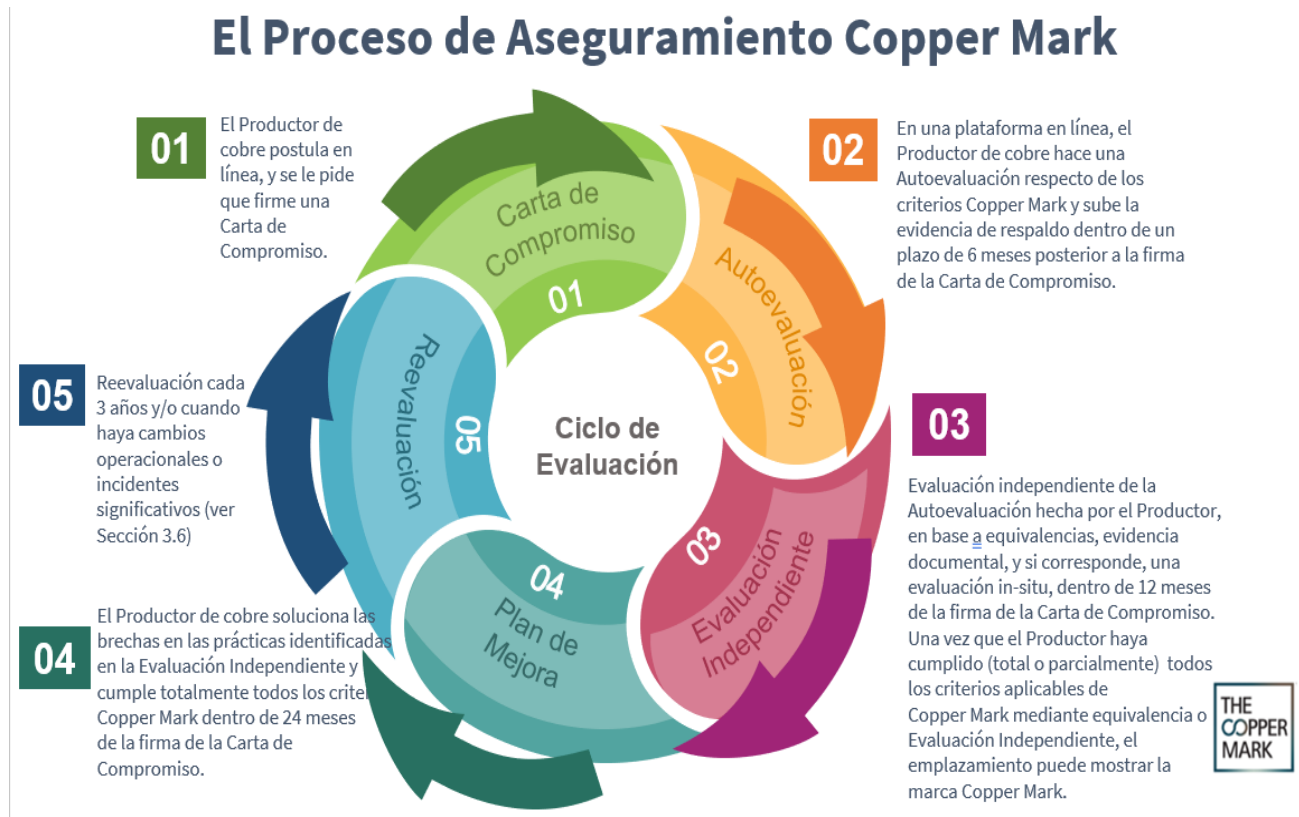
El Proceso de Aseguramiento Copper Mark

01

El Productor de cobre postula en línea, y se le pide que firme una Carta de Compromiso.

02

En una plataforma en línea, el Productor de cobre hace una Autoevaluación respecto de los criterios Copper Mark y sube la evidencia de respaldo dentro de un plazo de 6 meses posterior a la firma de la Carta de Compromiso.

05

Reevaluación cada 3 años y/o cuando haya cambios operacionales o incidentes significativos (ver Sección 3.6)

03

Evaluación independiente de la Autoevaluación hecha por el Productor, en base a equivalencias, evidencia documental, y si corresponde, una evaluación in-situ, dentro de 12 meses de la firma de la Carta de Compromiso. Una vez que el Productor haya cumplido (total o parcialmente) todos los criterios aplicables de Copper Mark mediante equivalencia o Evaluación Independiente, el emplazamiento puede mostrar la marca Copper Mark.

04

El Productor de cobre soluciona las brechas en las prácticas identificadas en la Evaluación Independiente y cumple totalmente todos los crite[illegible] Copper Mark dentro de 24 meses de la firma de la Carta de Compromiso.

Carta de Compromiso
01
Autoevaluación
02
Evaluación Independiente
03
Plan de Mejora
04
Reevaluación
05

Ciclo de Evaluación

THE COPPER MARK